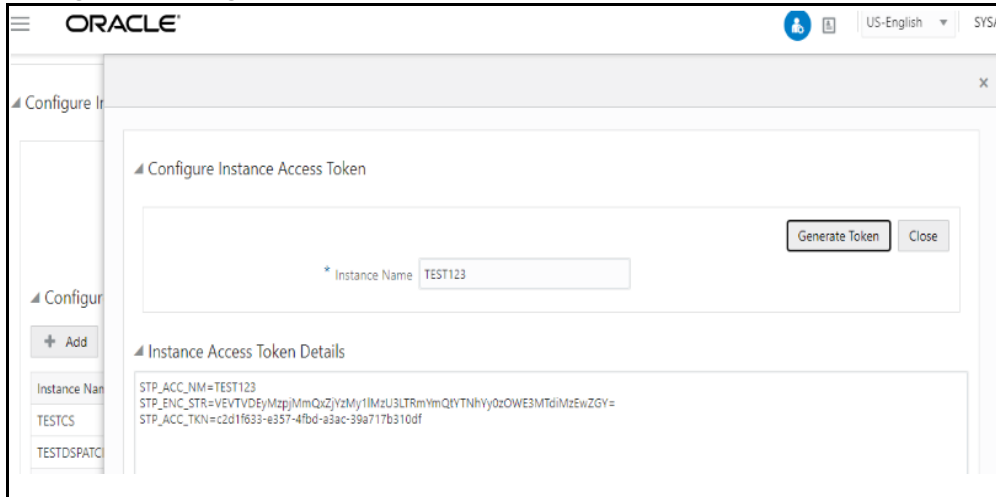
ORACLE®

US-English ▼ SYS/

×

◢ Configure Ir

◢ Configure Instance Access Token

Generate Token Close

* Instance Name TEST123

◢ Configur

+ Add

◢ Instance Access Token Details

Instance Nan

TESTCS

TESTDSPATCI

STP_ACC_NM=TEST123
STP_ENC_STR=VEVTVDEyMzpjMmQxZjYzMy1lMzU3LTRmYmQtYTNhYy0zOWE3MTdiMzEwZGY=
STP_ACC_TKN=c2d1f633-e357-4fbd-a3ac-39a717b310df